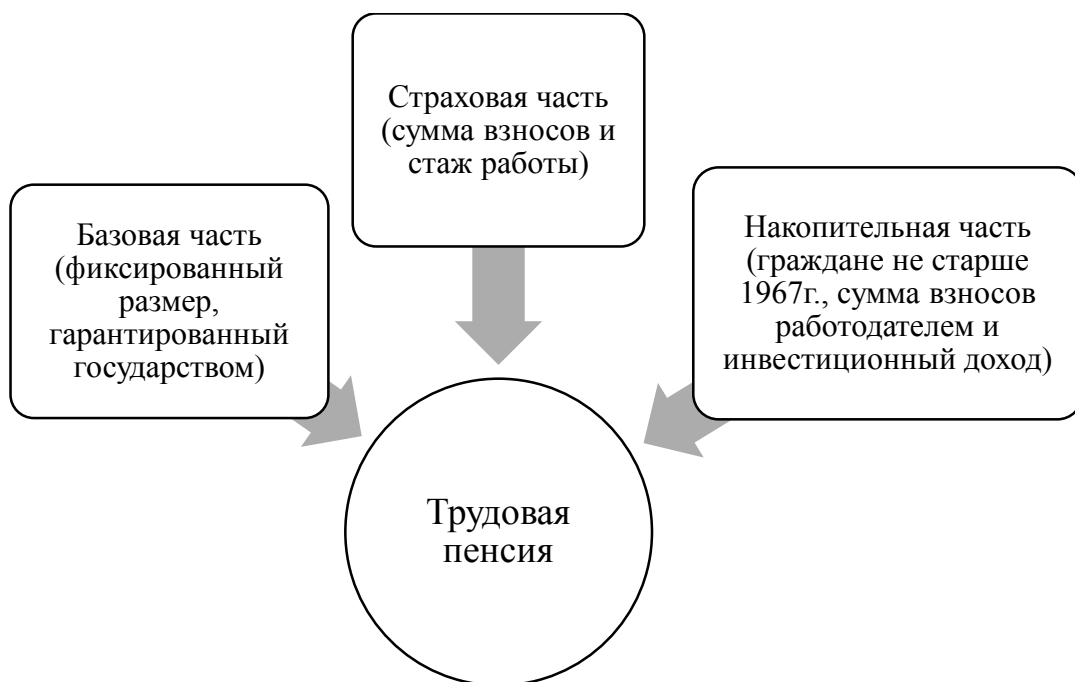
Страховая часть (сумма взносов и стаж работы)

Базовая часть (фиксированный размер, гарантированный государством)

Накопительная часть (граждане не старше 1967г., сумма взносов работодателем и инвестиционный доход)

Трудовая пенсия